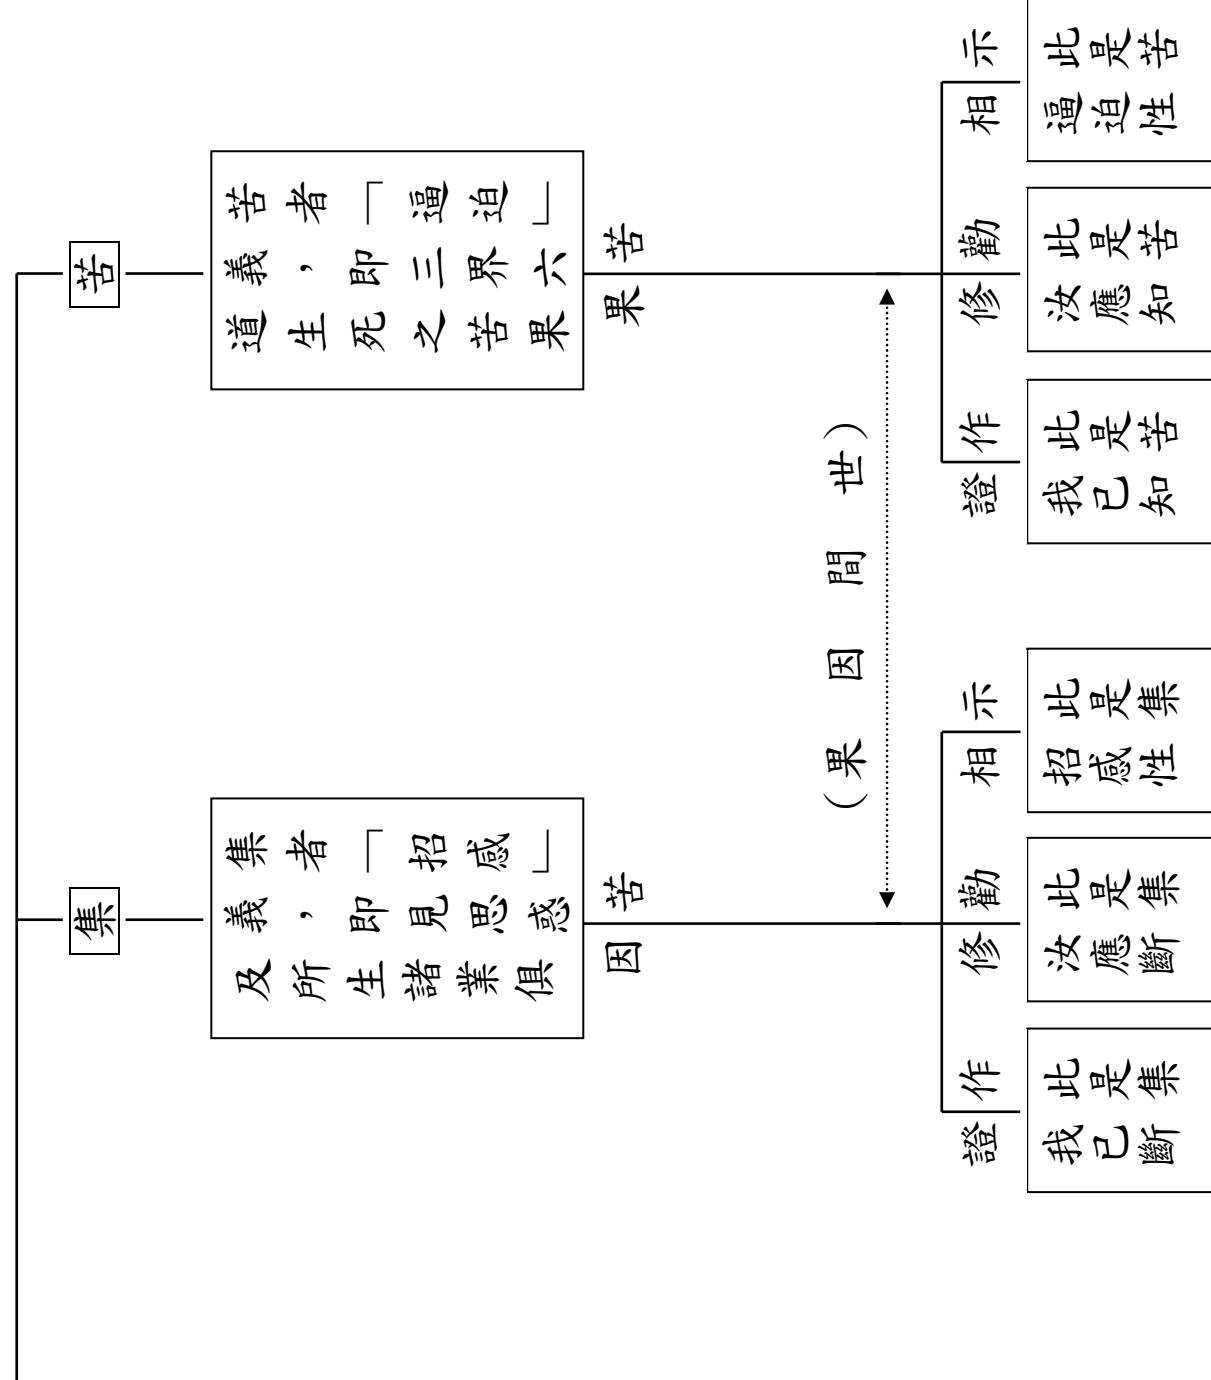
苦

苦者「逼迫」義，即三界六道之苦果生死

苦果

示相
此是苦逼迫性

勸修
此是苦汝應知

作證
此是苦我已知

（世間因果）

集

集者「招感」義，即見思惑及所招感諸業俱生

苦因

示相
此是集招感性

勸修
此是集汝應斷

作證
此是集我已斷